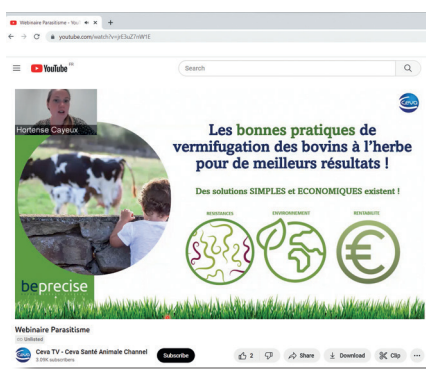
Webinaire Parasitisme - YouT ×   +

youtube.com/watch?v=yE3uZ7nW1E

YouTube FR

Search

Hortense Cayeux

CEVA

Les bonnes pratiques de vermifugation des bovins à l'herbe pour de meilleurs résultats !

Des solutions SIMPLES et ECONOMIQUES existent !

RESISTANCES   ENVIRONNEMENT   RENTABILITE

beprecise

Webinaire Parasitisme

Unlisted

Ceva TV - Ceva Santé Animale Channel
3.08K subscribers

Subscribe

2

Share

Download

Clip

...